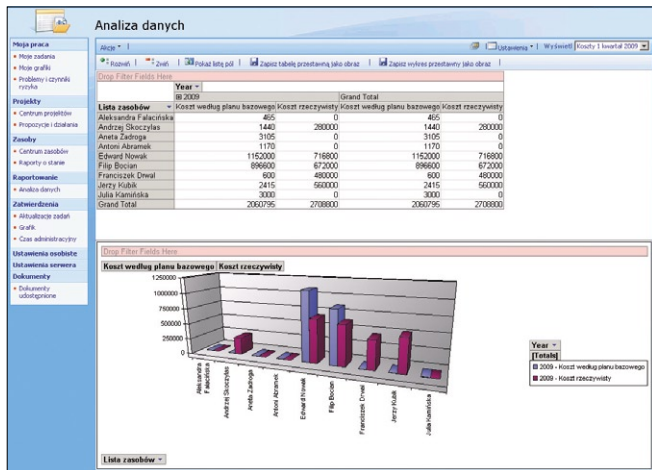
Analiza danych

Moja praca
• Moje zadania
• Moje grafiki
• Problemy i czynniki ryzyka

Projekty
• Centrum projektów
• Propozycje i działania

Zasoby
• Centrum zasobów
• Raporty o stanie

Raportowanie
• Analiza danych

Zatwierdzenia
• Aktualizacje zadań
• Grafik
• Czas administracyjny

Ustawienia osobiste
Ustawienia serwera
Dokumenty
• Dokumenty udostępnione

Akcje ▾ | Ustawienia ▾ | Wyświetl: Koszty 1 kwartał 2009

Rozwiń | Zwiń | Pokaż listę pól | Zapisz tabelę przestawną jako obraz | Zapisz wykres przestawny jako obraz

Drop Filter Fields Here

| | Year ▾ | | | |
|---|---|---|---|---|
| | ⊞ 2009 | | Grand Total | |
| Lista zasobów ▾ | Koszt według planu bazowego | Koszt rzeczywisty | Koszt według planu bazowego | Koszt rzeczywisty |
| Aleksandra Falacińska | 465 | 0 | 465 | 0 |
| Andrzej Skoczylas | 1440 | 280000 | 1440 | 280000 |
| Aneta Zadroga | 3105 | 0 | 3105 | 0 |
| Antoni Abramek | 1170 | 0 | 1170 | 0 |
| Edward Nowak | 1152000 | 716800 | 1152000 | 716800 |
| Filip Bocian | 896600 | 672000 | 896600 | 672000 |
| Franciszek Dwal | 600 | 480000 | 600 | 480000 |
| Jerzy Kubik | 2415 | 560000 | 2415 | 560000 |
| Julia Kamińska | 3000 | 0 | 3000 | 0 |
| Grand Total | 2060795 | 2708800 | 2060795 | 2708800 |

Drop Filter Fields Here

Koszt według planu bazowego | Koszt rzeczywisty

1250000
1000000
750000
500000
250000
0

Aleksandra Falacińska
Andrzej Skoczylas
Aneta Zadroga
Antoni Abramek
Edward Nowak
Filip Bocian
Franciszek Dwal
Jerzy Kubik
Julia Kamińska

Year ▾
[Totals]
2009 - Koszt według planu bazowego
2009 - Koszt rzeczywisty

Lista zasobów ▾